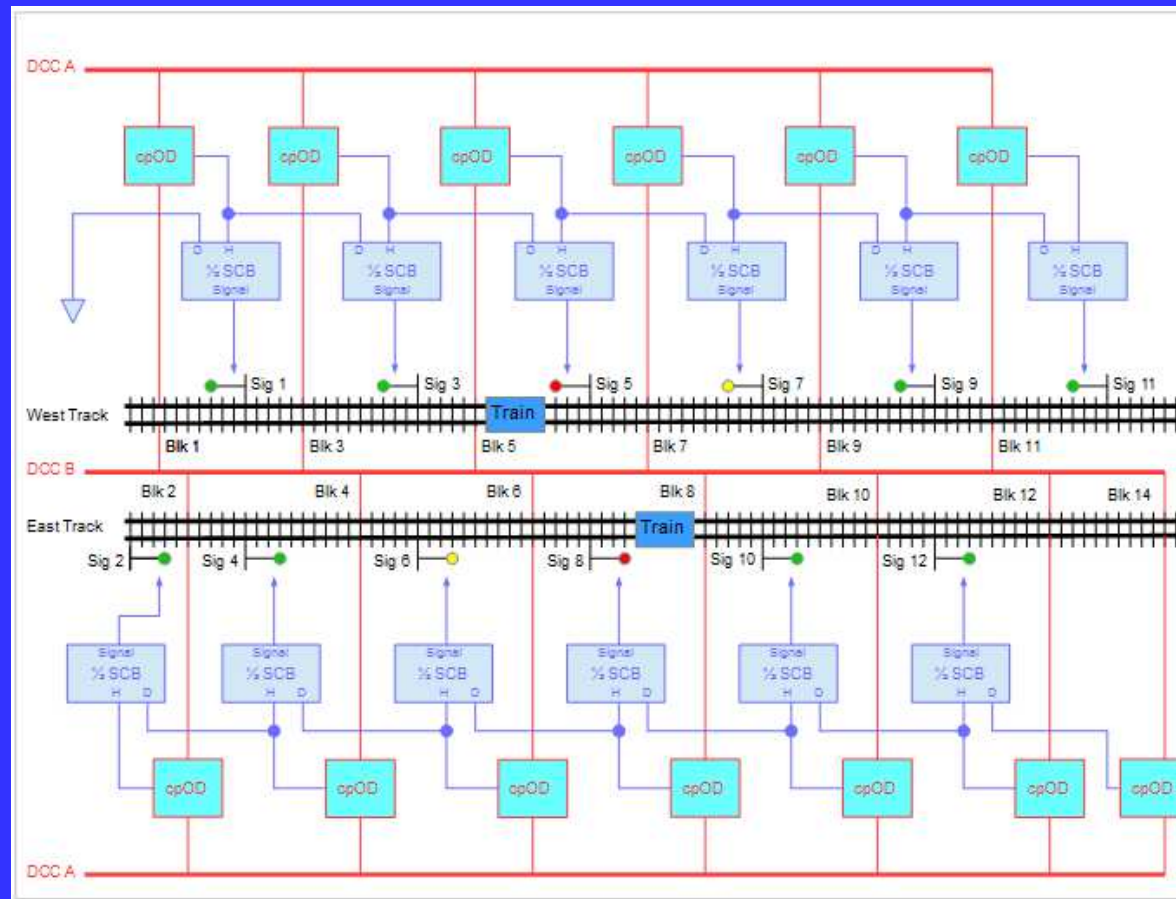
DCC A

cpOD cpOD cpOD cpOD cpOD cpOD

D H
½ SCB
Signal

D H
½ SCB
Signal

D H
½ SCB
Signal

D H
½ SCB
Signal

D H
½ SCB
Signal

D H
½ SCB
Signal

Sig 1 Sig 3 Sig 5 Sig 7 Sig 9 Sig 11

West Track
Train

Blk 1 Blk 3 Blk 5 Blk 7 Blk 9 Blk 11

DCC B

Blk 2 Blk 4 Blk 6 Blk 8 Blk 10 Blk 12 Blk 14

East Track
Train

Sig 2 Sig 4 Sig 6 Sig 8 Sig 10 Sig 12

Signal
½ SCB
H D

Signal
½ SCB
H D

Signal
½ SCB
H D

Signal
½ SCB
H D

Signal
½ SCB
H D

Signal
½ SCB
H D

cpOD cpOD cpOD cpOD cpOD cpOD cpOD

DCC A